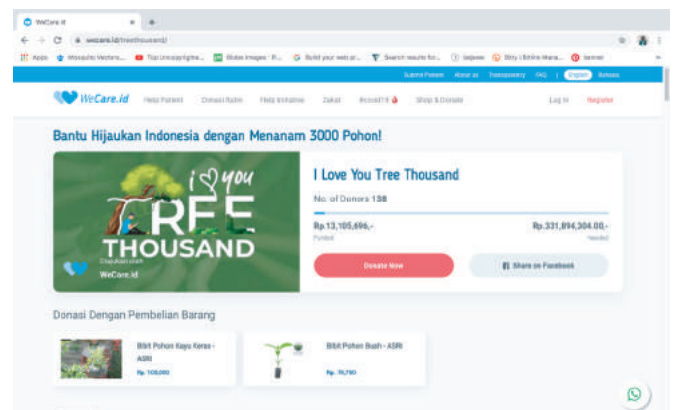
WeCare.id

wecare.id/treethousand

Apps Mosaichi Vectors... Top Unsusplghte... Slides Images · P... Build your web pr... Search results for... bejsee Bitly | Bitlink Mana... banner

Submit Patient About us Transparency FAQ | English Bahasa

WeCare.id Help Patient Donasi Rutin Help Inisiatve Zakat #covid19 Shop & Donate Log In Register

Bantu Hijaukan Indonesia dengan Menanam 3000 Pohon!

i ♡ you TREE THOUSAND

Diajukan oleh WeCare.id

I Love You Tree Thousand

No. of Donors 138

Rp.13,105,696,- Funded

Rp.331,894,304.00,- Needed

Donate Now

Share on Facebook

Donasi Dengan Pembelian Barang

Bibit Pohon Kayu Keras - ASRI

Rp. 100,000

Bibit Pohon Buah - ASRI

Rp. 70,750